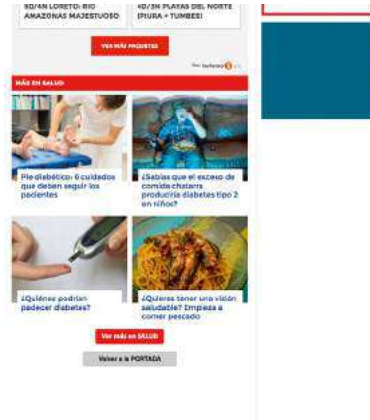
5D/4N LORETO: RIO AMAZONAS MAJESTUOSO

4D/3N PLAYAS DEL NORTE (PIURA + TUMBES)

VER MÁS PAQUETES

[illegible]

MÁS EN SALUD

Pie diabético: 6 cuidados que deben seguir los pacientes

¿Sabías que el exceso de comida chatarra produciría diabetes tipo 2 en niños?

¿Quiénes podrían padecer diabetes?

¿Quieres tener una visión saludable? Empieza a comer pescado

Ver más en SALUD

Volver a la PORTADA